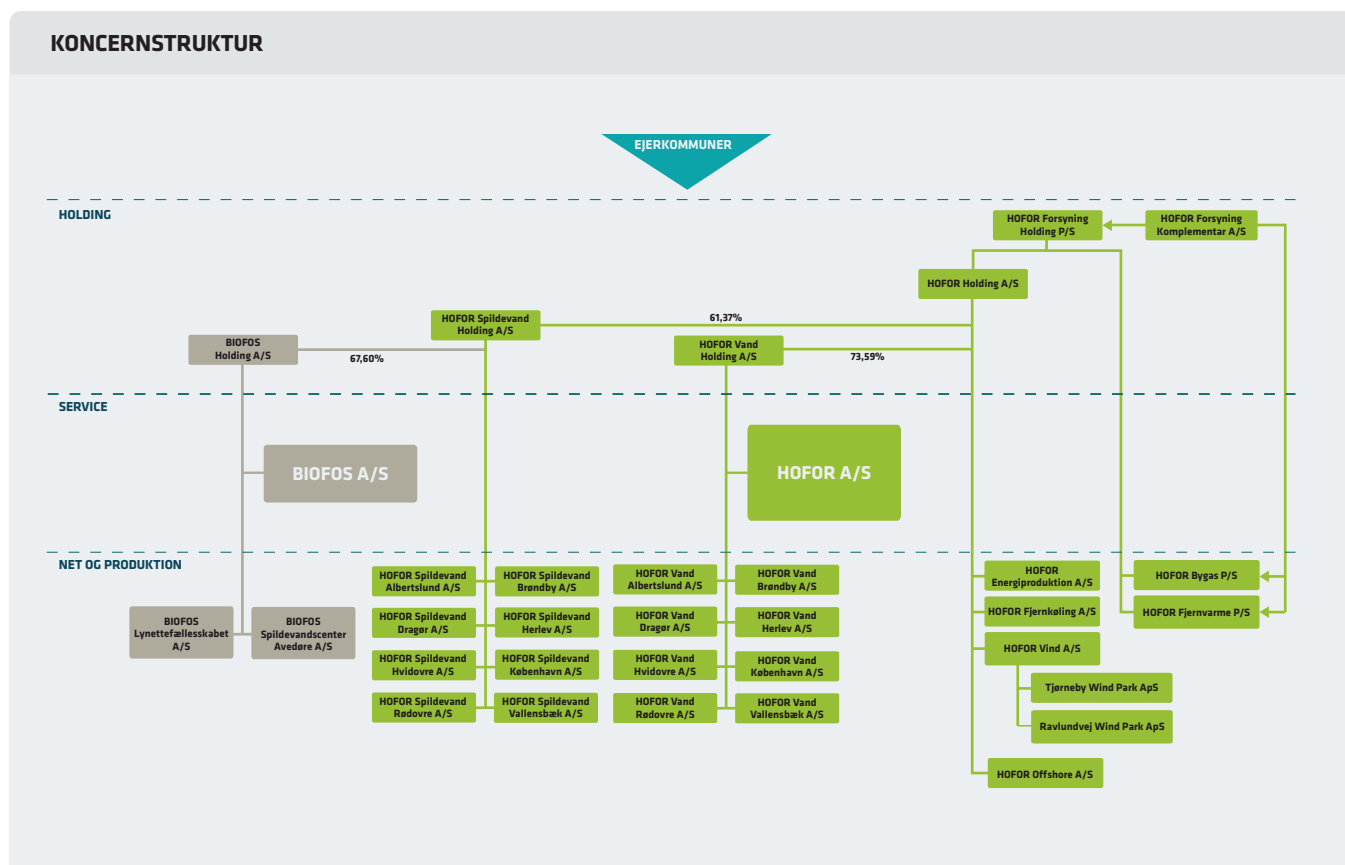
KONCERNSTRUKTUR

EJERKOMMUNER

HOLDING

HOFOR Forsyning Holding P/S

HOFOR Forsyning Komplementar A/S

HOFOR Holding A/S

HOFOR Spildevand Holding A/S

61,37%

BIOFOS Holding A/S

67,60%

HOFOR Vand Holding A/S

73,59%

SERVICE

BIOFOS A/S

HOFOR A/S

NET OG PRODUKTION

HOFOR Spildevand Albertslund A/S

HOFOR Spildevand Brøndby A/S

HOFOR Spildevand Dragør A/S

HOFOR Spildevand Herlev A/S

HOFOR Spildevand Hvidovre A/S

HOFOR Spildevand København A/S

HOFOR Spildevand Rødovre A/S

HOFOR Spildevand Vallensbæk A/S

HOFOR Vand Albertslund A/S

HOFOR Vand Brøndby A/S

HOFOR Vand Dragør A/S

HOFOR Vand Herlev A/S

HOFOR Vand Hvidovre A/S

HOFOR Vand København A/S

HOFOR Vand Rødovre A/S

HOFOR Vand Vallensbæk A/S

BIOFOS Lynettefællesskabet A/S

BIOFOS Spildevandscenter Avedøre A/S

HOFOR Energiproduktion A/S

HOFOR Fjernkøling A/S

HOFOR Vind A/S

Tjørneby Wind Park ApS

Ravlundvej Wind Park ApS

HOFOR Offshore A/S

HOFOR Bygas P/S

HOFOR Fjernvarme P/S